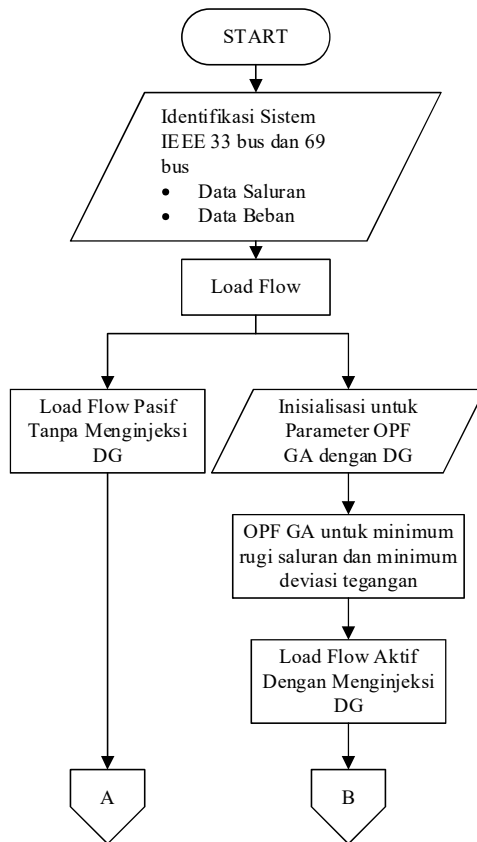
START

Identifikasi Sistem IEEE 33 bus dan 69 bus
• Data Saluran
• Data Beban

Load Flow

Load Flow Pasif Tanpa Menginjeksi DG

Inisialisasi untuk Parameter OPF GA dengan DG

OPF GA untuk minimum rugi saluran dan minimum deviasi tegangan

Load Flow Aktif Dengan Menginjeksi DG

A

B